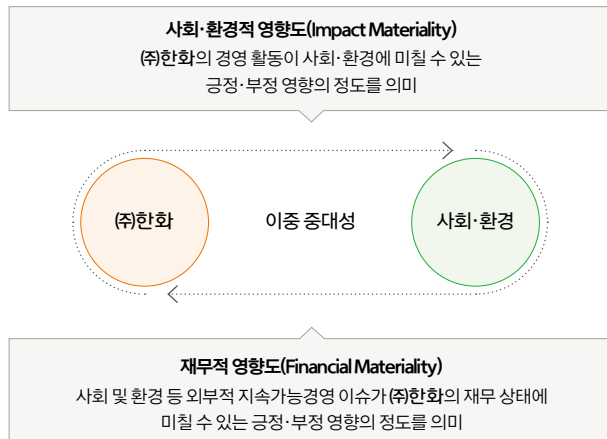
사회·환경적 영향도(Impact Materiality)

㈜한화의 경영 활동이 사회·환경에 미칠 수 있는 긍정·부정 영향의 정도를 의미

㈜한화

이중 중대성

사회·환경

재무적 영향도(Financial Materiality)

사회 및 환경 등 외부적 지속가능경영 이슈가 ㈜한화의 재무 상태에 미칠 수 있는 긍정·부정 영향의 정도를 의미